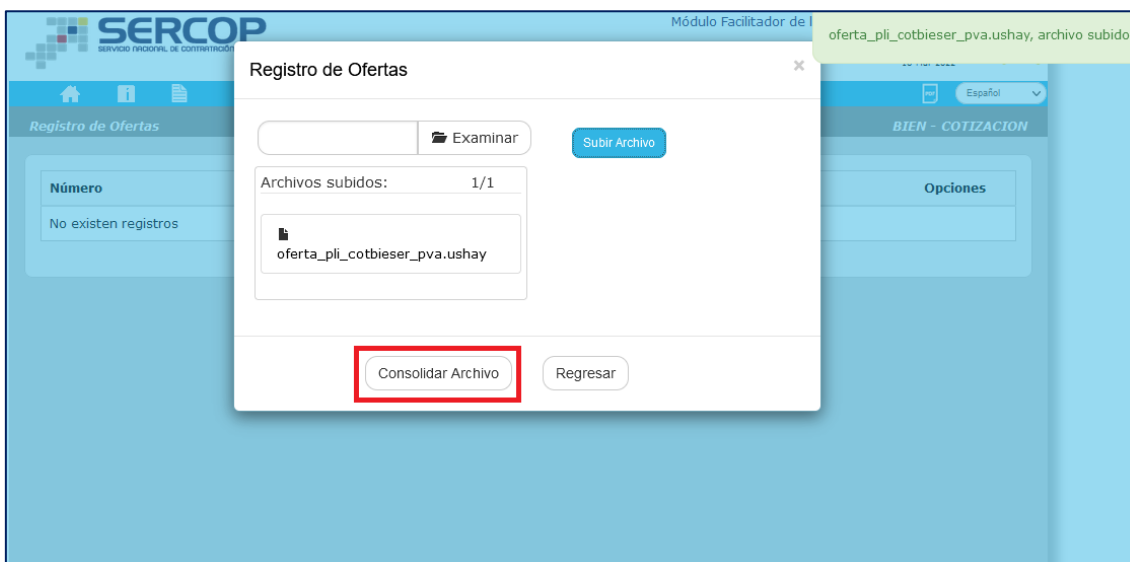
SERCOP
SERVICIO NACIONAL DE CONTRATACIÓN

Módulo Facilitador de l

oferta_pli_cotbieser_pva.ushay, archivo subido

Español

Registro de Ofertas

BIEN - COTIZACION

| Número | Opciones |
|---|---|
| No existen registros | |

Registro de Ofertas

×

Examinar

Subir Archivo

Archivos subidos: 1/1

oferta_pli_cotbieser_pva.ushay

Consolidar Archivo

Regresar